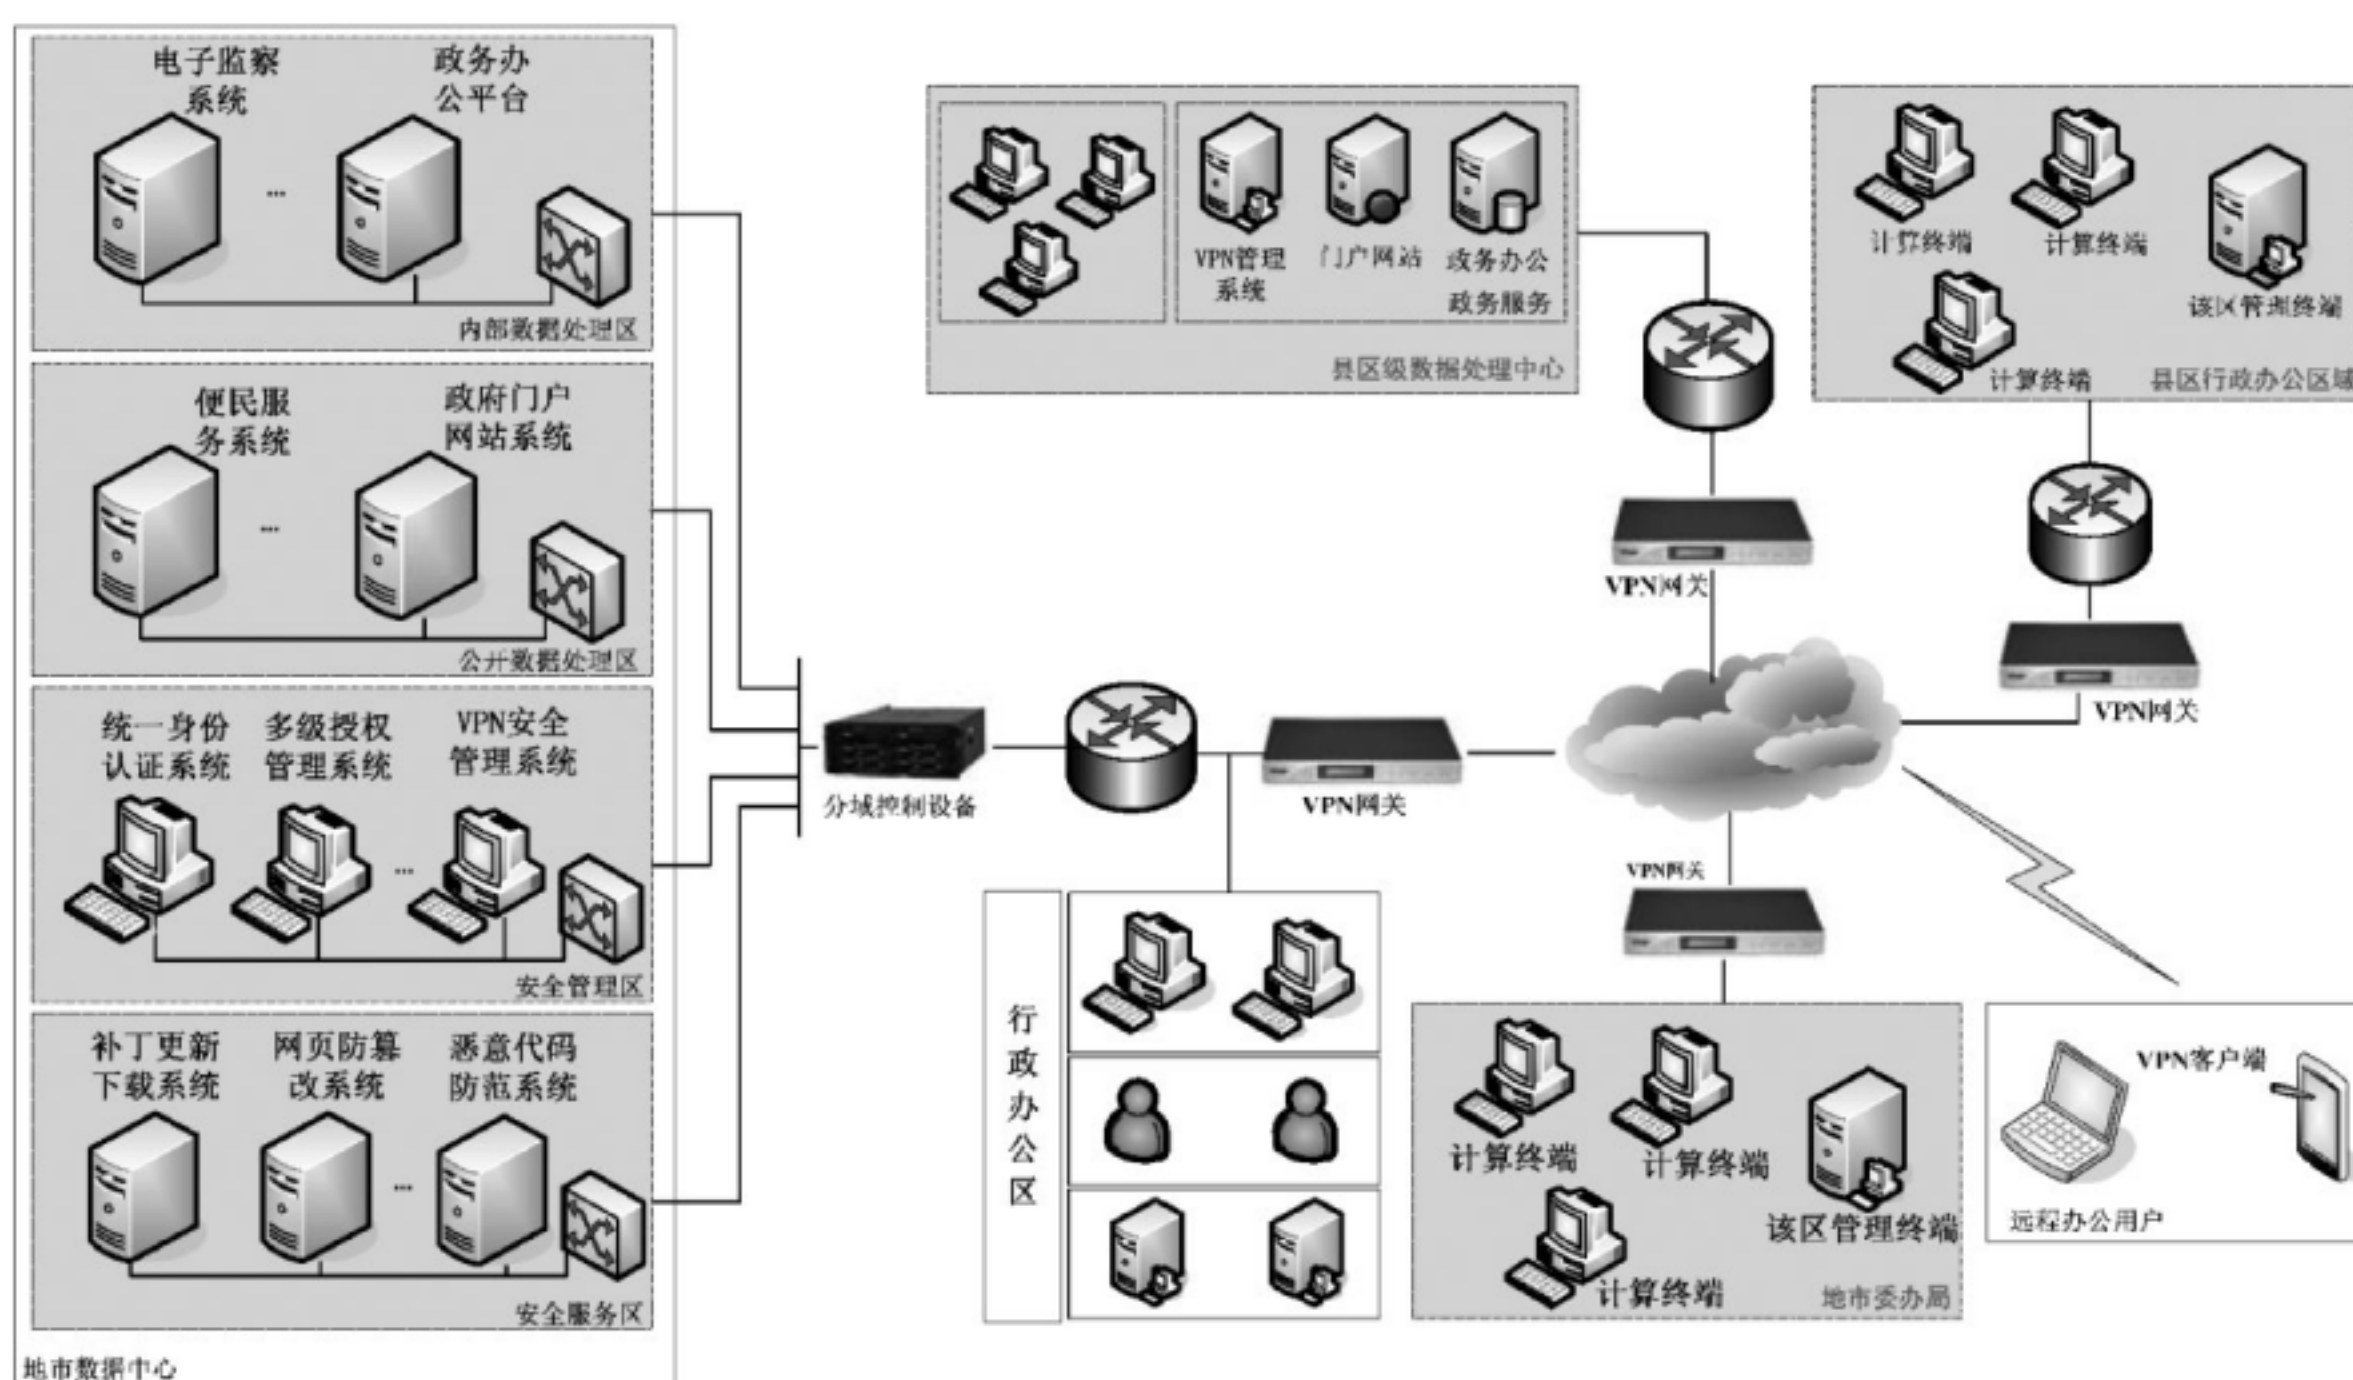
电子监察系统

政务办公平台

...

内部数据处理区

便民服务系统

政府门户网站系统

...

公开数据处理区

统一身份认证系统

多级授权管理系统

VPN安全管理系统

...

安全管理区

补丁更新下载系统

网页防篡改系统

恶意代码防范系统

...

安全服务区

地市数据中心

VPN管理系统

门户网站

政务办公政务服务

县区级数据处理中心

计算终端

计算终端

该区管理终端

计算终端

县区行政办公区域

VPN网关

VPN网关

分域控制设备

VPN网关

VPN网关

行政办公区

计算终端

计算终端

该区管理终端

计算终端

地市委办局

VPN客户端

远程办公用户